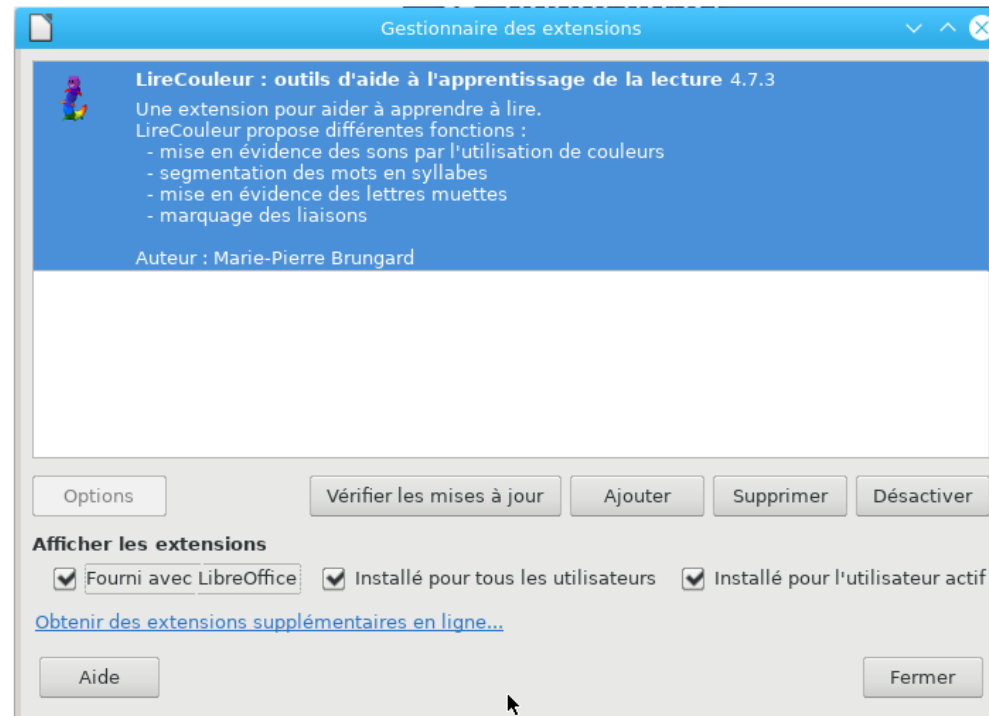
Gestionnaire des extensions

LireCouleur : outils d'aide à l'apprentissage de la lecture 4.7.3
Une extension pour aider à apprendre à lire.
LireCouleur propose différentes fonctions :
- mise en évidence des sons par l'utilisation de couleurs
- segmentation des mots en syllabes
- mise en évidence des lettres muettes
- marquage des liaisons

Auteur : Marie-Pierre Brungard

Options
Vérifier les mises à jour
Ajouter
Supprimer
Désactiver

Afficher les extensions
Fourni avec LibreOffice
Installé pour tous les utilisateurs
Installé pour l'utilisateur actif

Obtenir des extensions supplémentaires en ligne...

Aide
Fermer